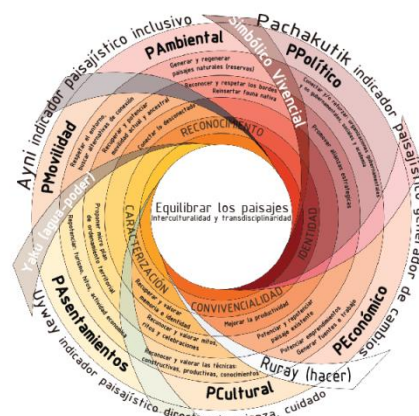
Ayni indicador paisajístico inclusivo
Simbólico Vivencial
Pachakutik indicador paisajístico generador de cambios
PAmbiental
PPolítico
PMovilidad
Yahu (agua-poder)
PAsentamientos
Uyway indicador paisajístico directo naturaleza, cuidado
PCultural
Ruray (hacer)
PEconómico
Generar y regenerar paisajes naturales (reservas)
Reconocer y respetar los bordes
Reinsertar fauna nativa
Reconocer y potenciar medidas de arte y ancestral
Conectar lo desconectado
RECONOCIMIENTO
IDENTIDAD
CARACTERIZACIÓN
CONVIVENCIALIDAD
Equilibrar los paisajes
interculturalidad y transdisciplinaridad
Mejorar la productividad
Potenciar y reutilizar paisaje existente
Potenciar emprendimientos
Generar fuentes de trabajo
Reconocer y valorar las técnicas constructivas, productivas, conocimientos
Reconocer y valorar ritos, mitos y celebraciones
Reconocer y valorar memoria e identidad
Reinsertar turismo, hitos, actividad ecosistémica
Proponer meta plan de ordenamiento territorial
Respetar el entorno
Proteger paisajes estratégicos